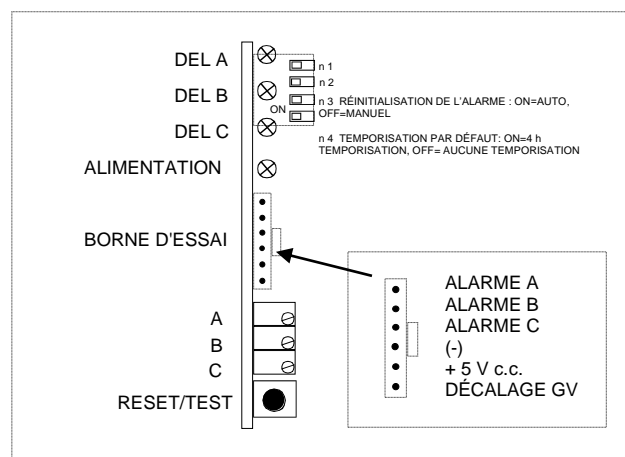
DEL A
DEL B
DEL C
ALIMENTATION
BORNE D'ESSAI
A
B
C
RESET/TEST

n 1
n 2
ON
n 3 RÉINITIALISATION DE L'ALARME : ON=AUTO, OFF=MANUEL
n 4 TEMPORISATION PAR DÉFAUT: ON=4 h TEMPORISATION, OFF= AUCUNE TEMPORISATION

ALARME A
ALARME B
ALARME C
(-)
+ 5 V c.c.
DÉCALAGE GV